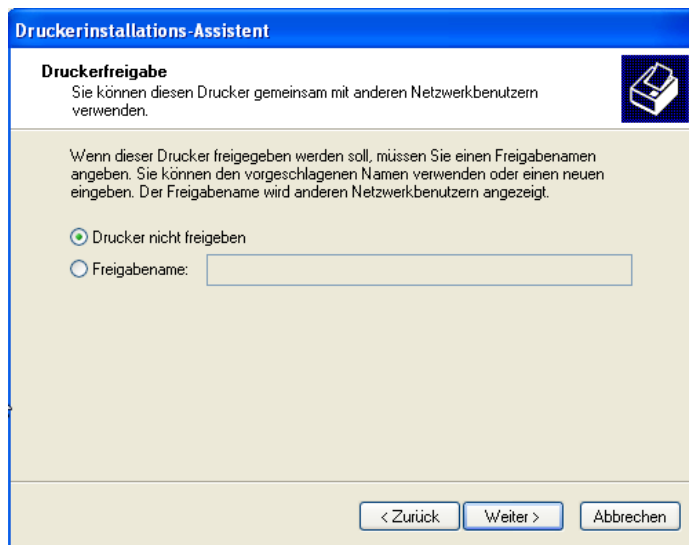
Druckerinstallations-Assistent

Druckerfreigabe
Sie können diesen Drucker gemeinsam mit anderen Netzwerkbenutzern verwenden.

Wenn dieser Drucker freigegeben werden soll, müssen Sie einen Freigabenamen angeben. Sie können den vorgeschlagenen Namen verwenden oder einen neuen eingeben. Der Freigabename wird anderen Netzwerkbenutzern angezeigt.

Drucker nicht freigeben
Freigabename:

< Zurück
Weiter >
Abbrechen